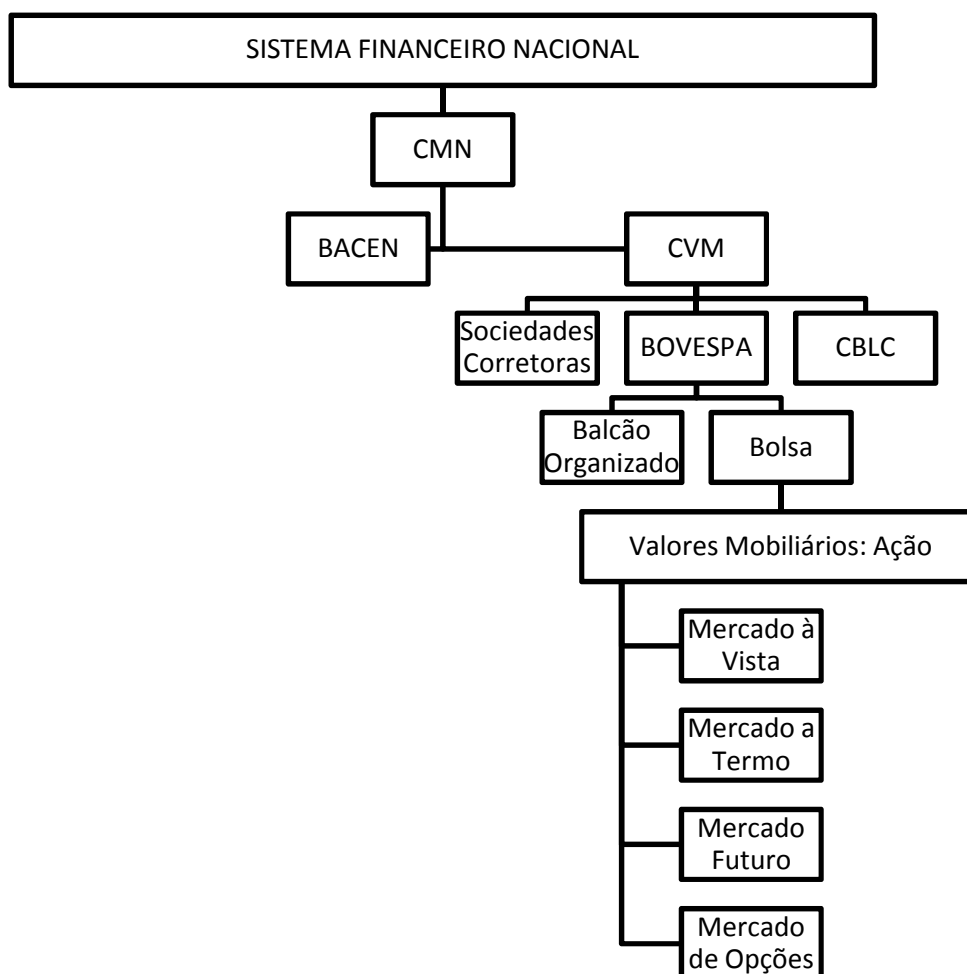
SISTEMA FINANCEIRO NACIONAL

CMN

BACEN

CVM

Sociedades Corretoras

BOVESPA

CBLC

Balcão Organizado

Bolsa

Valores Mobiliários: Ação

Mercado à Vista

Mercado a Termo

Mercado Futuro

Mercado de Opções